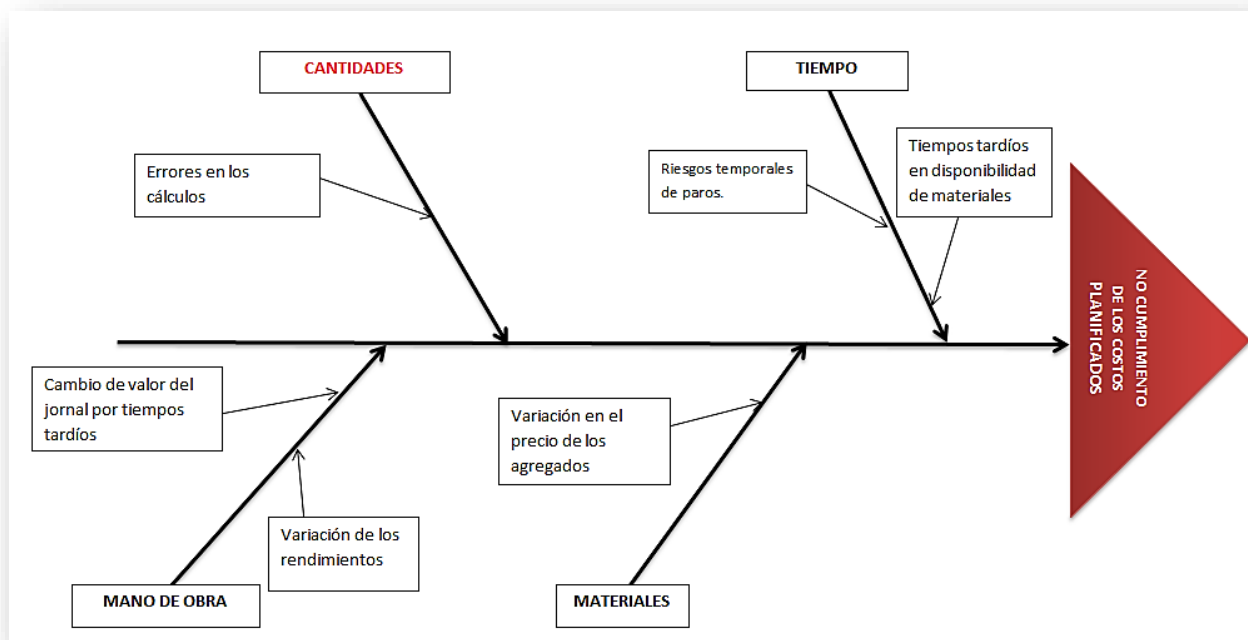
CANTIDADES

TIEMPO

Errores en los cálculos

Riesgos temporales de paros.

Tiempos tardíos en disponibilidad de materiales

NO CUMPLIMIENTO DE LOS COSTOS PLANIFICADOS

Cambio de valor del jornal por tiempos tardíos

Variación en el precio de los agregados

Variación de los rendimientos

MANO DE OBRA

MATERIALES